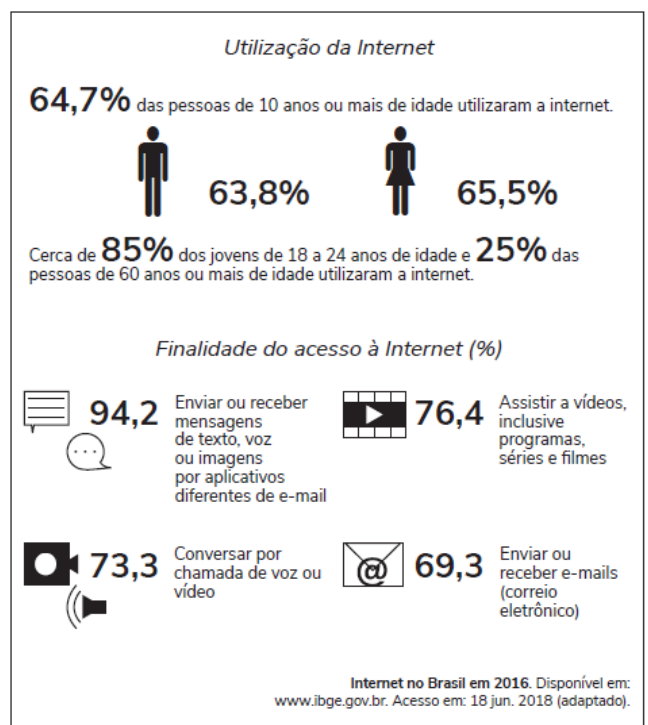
Utilização da Internet

64,7% das pessoas de 10 anos ou mais de idade utilizaram a internet.

63,8%

65,5%

Cerca de 85% dos jovens de 18 a 24 anos de idade e 25% das pessoas de 60 anos ou mais de idade utilizaram a internet.

Finalidade do acesso à Internet (%)

94,2 Enviar ou receber mensagens de texto, voz ou imagens por aplicativos diferentes de e-mail

76,4 Assistir a vídeos, inclusive programas, séries e filmes

73,3 Conversar por chamada de voz ou vídeo

69,3 Enviar ou receber e-mails (correio eletrônico)

Internet no Brasil em 2016. Disponível em: www.ibge.gov.br. Acesso em: 18 jun. 2018 (adaptado).